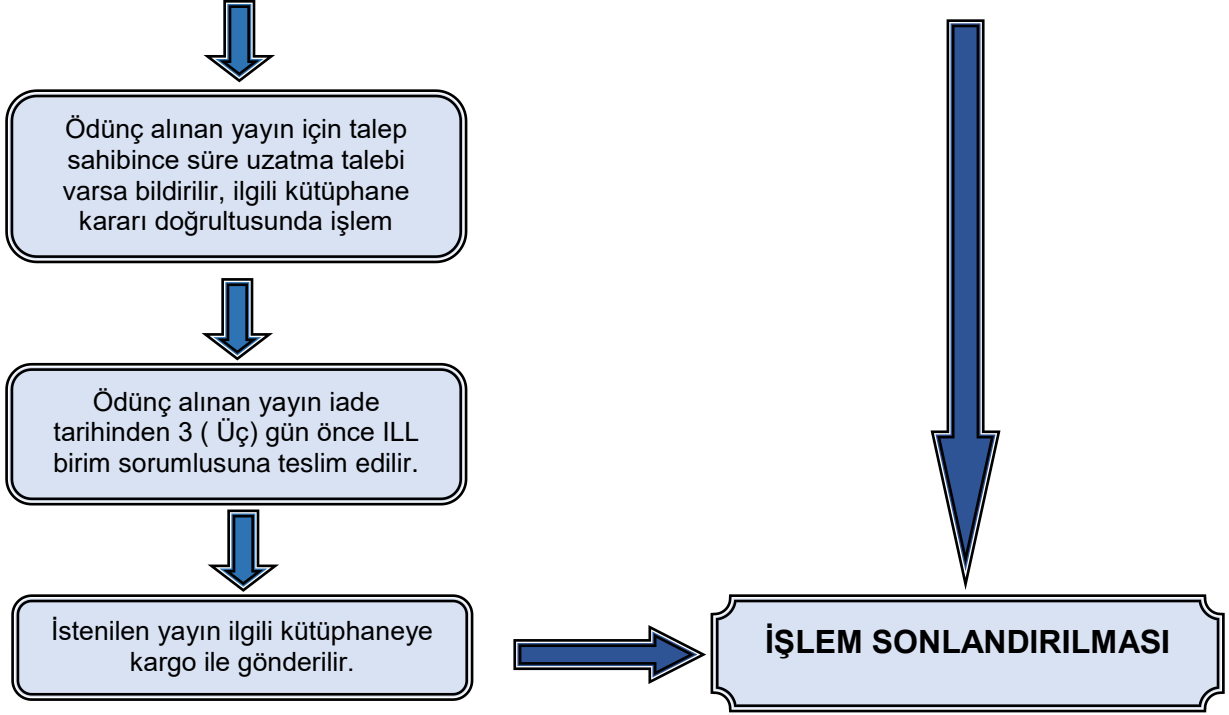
Ödünç alınan yayın için talep sahibince süre uzatma talebi varsa bildirilir, ilgili kütüphane kararı doğrultusunda işlem

Ödünç alınan yayın iade tarihinden 3 ( Üç) gün önce ILL birim sorumlusuna teslim edilir.

İstenilen yayın ilgili kütüphaneye kargo ile gönderilir.

İŞLEM SONLANDIRILMASI